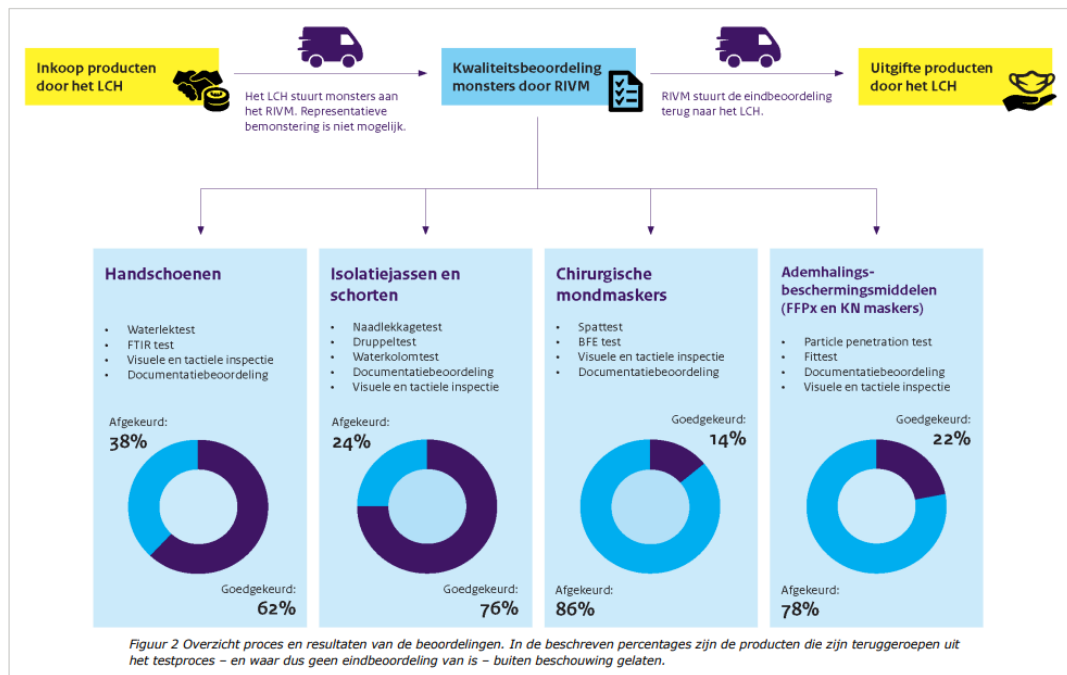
Inkoop producten door het LCH

Het LCH stuurt monsters aan het RIVM. Representatieve bemonstering is niet mogelijk.

Kwaliteitsbeoordeling monsters door RIVM

RIVM stuurt de eindbeoordeling terug naar het LCH.

Uitgifte producten door het LCH

Handschoenen

- Waterlektest
- FTIR test
- Visuele en tactiele inspectie
- Documentatiebeoordeling

Afgekeurd:
38%

Goedgekeurd:
62%

Isolatiejassen en schorten

- Naadlekkagetest
- Druppeltest
- Waterkolomtest
- Documentatiebeoordeling
- Visuele en tactiele inspectie

Afgekeurd:
24%

Goedgekeurd:
76%

Chirurgische mondmaskers

- Spattest
- BFE test
- Visuele en tactiele inspectie
- Documentatiebeoordeling

Goedgekeurd:
14%

Afgekeurd:
86%

Ademhalings-beschermingsmiddelen (FFPx en KN maskers)

- Particle penetration test
- Fittest
- Documentatiebeoordeling
- Visuele en tactiele inspectie

Goedgekeurd:
22%

Afgekeurd:
78%

Figuur 2 Overzicht proces en resultaten van de beoordelingen. In de beschreven percentages zijn de producten die zijn teruggeroepen uit het testproces – en waar dus geen eindbeoordeling van is – buiten beschouwing gelaten.